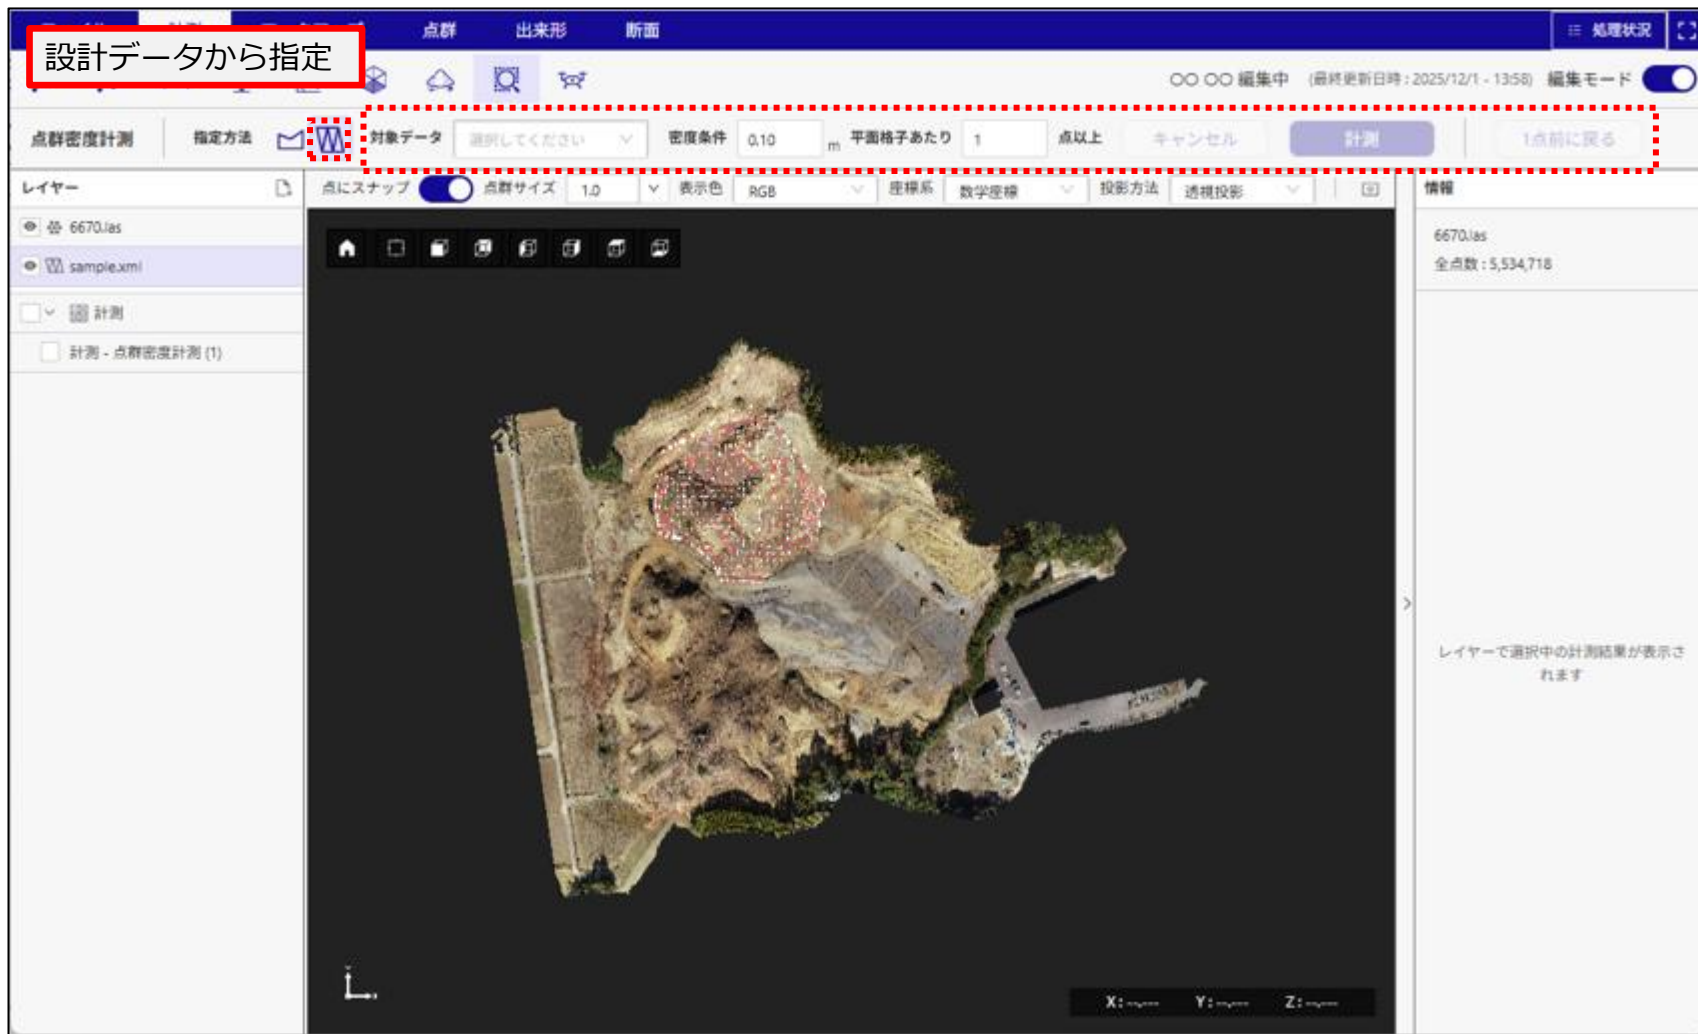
設計データから指定

点群　出来形　断面

処理状況

○○ ○○ 編集中　(最終更新日時：2025/12/1 - 13:58)　編集モード

点群密度計測　指定方法　対象データ　選択してください　密度条件　0.10 m　平面格子あたり　1　点以上　キャンセル　計測　1点前に戻る

レイヤー

6670.las

sample.xml

計測

計測 - 点群密度計測 (1)

点にスナップ　点群サイズ　1.0　表示色　RGB　座標系　数学座標　投影方法　透視投影

情報

6670.las

全点数：5,534,718

レイヤーで選択中の計測結果が表示されます

X: ---　Y: ---　Z: ---